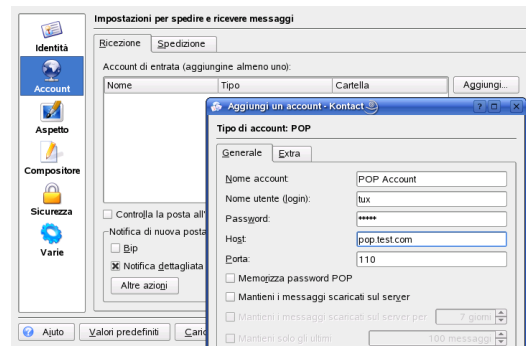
Identità
Account
Aspetto
Compositore
Sicurezza
Varie

Impostazioni per spedire e ricevere messaggi

Ricezione | Spedizione

Account di entrata (aggiungine almeno uno):

| Nome | Tipo | Cartella |
|---|---|---|

Aggiungi...

Controlla la posta all'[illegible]

Notifica di nuova posta
Bip
Notifica dettagliata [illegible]
Altre azioni

Aiuto | Valori predefiniti | Caric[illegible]

Aggiungi un account - Kontact

Tipo di account: POP

Generale | Extra

Nome account: POP Account
Nome utente (login): tux
Password: •••••
Host: pop.test.com
Porta: 110

Memorizza password POP
Mantieni i messaggi scaricati sul server
Mantieni i messaggi scaricati sul server per 7 giorni
Mantieni solo gli ultimi: 100 messaggi